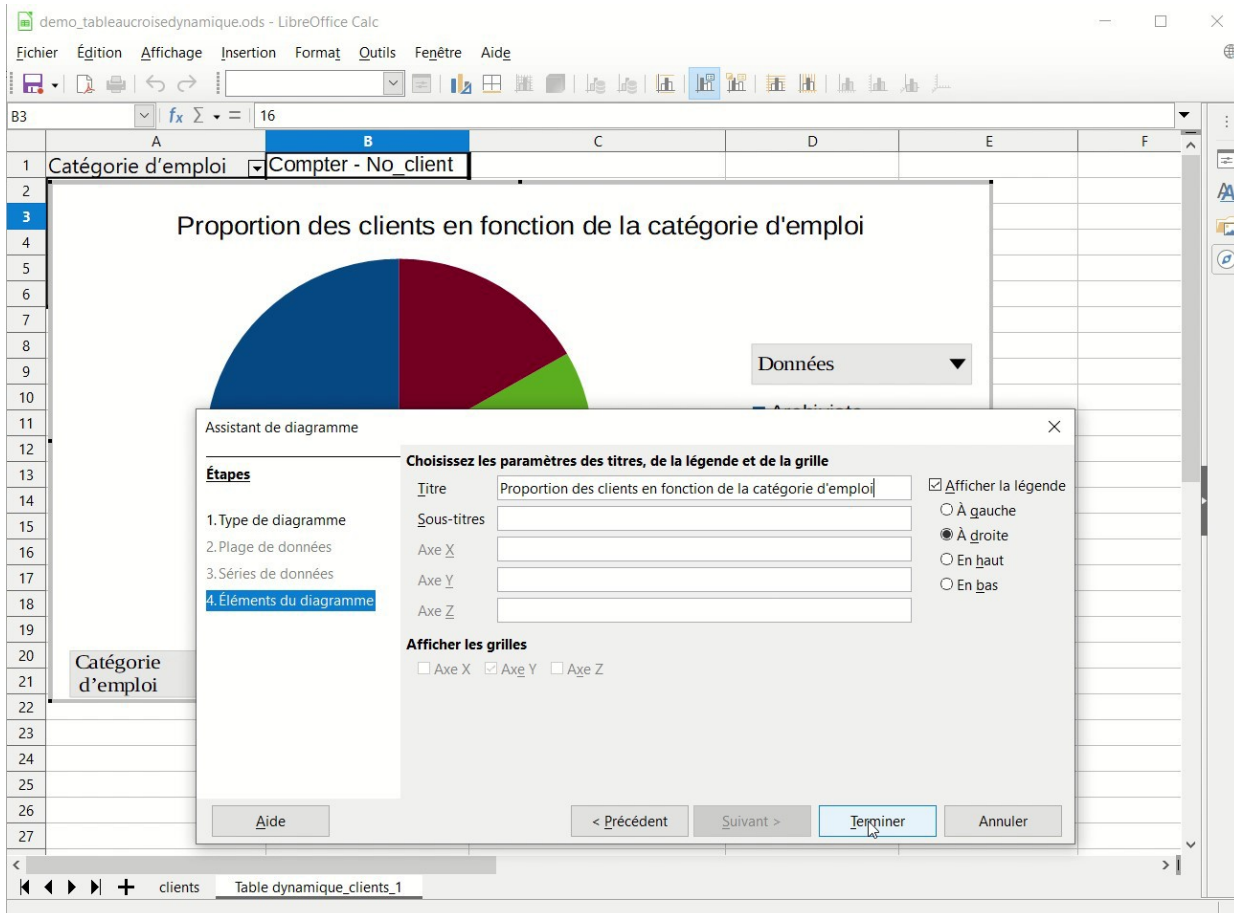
demo_tableaucroisedynamique.ods - LibreOffice Calc

Fichier Édition Affichage Insertion Format Outils Fenêtre Aide

B3 $f_x$ $\Sigma$ = 16

| | A | B | C | D | E | F |
|---|---|---|---|---|---|---|
| 1 | Catégorie d'emploi | Compter - No_client | | | | |
| 2 | | | | | | |
| 3 | | | | | | |
| 4 | | | | | | |
| 5 | | | | | | |
| 6 | | | | | | |
| 7 | | | | | | |
| 8 | | | | | | |
| 9 | | | | | | |
| 10 | | | | | | |
| 11 | | | | | | |
| 12 | | | | | | |
| 13 | | | | | | |
| 14 | | | | | | |
| 15 | | | | | | |
| 16 | | | | | | |
| 17 | | | | | | |
| 18 | | | | | | |
| 19 | | | | | | |
| 20 | | | | | | |
| 21 | | | | | | |
| 22 | | | | | | |
| 23 | | | | | | |
| 24 | | | | | | |
| 25 | | | | | | |
| 26 | | | | | | |
| 27 | | | | | | |

Proportion des clients en fonction de la catégorie d'emploi

Données

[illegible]

Catégorie d'emploi

Assistant de diagramme

Étapes

1. Type de diagramme
2. Plage de données
3. Séries de données
4. Éléments du diagramme

Choisissez les paramètres des titres, de la légende et de la grille

Titre Proportion des clients en fonction de la catégorie d'emploi
Sous-titres
Axe X
Axe Y
Axe Z

Afficher la légende
À gauche
À droite
En haut
En bas

Afficher les grilles
Axe X Axe Y Axe Z

Aide < Précédent Suivant > Terminer Annuler

clients Table dynamique_clients_1